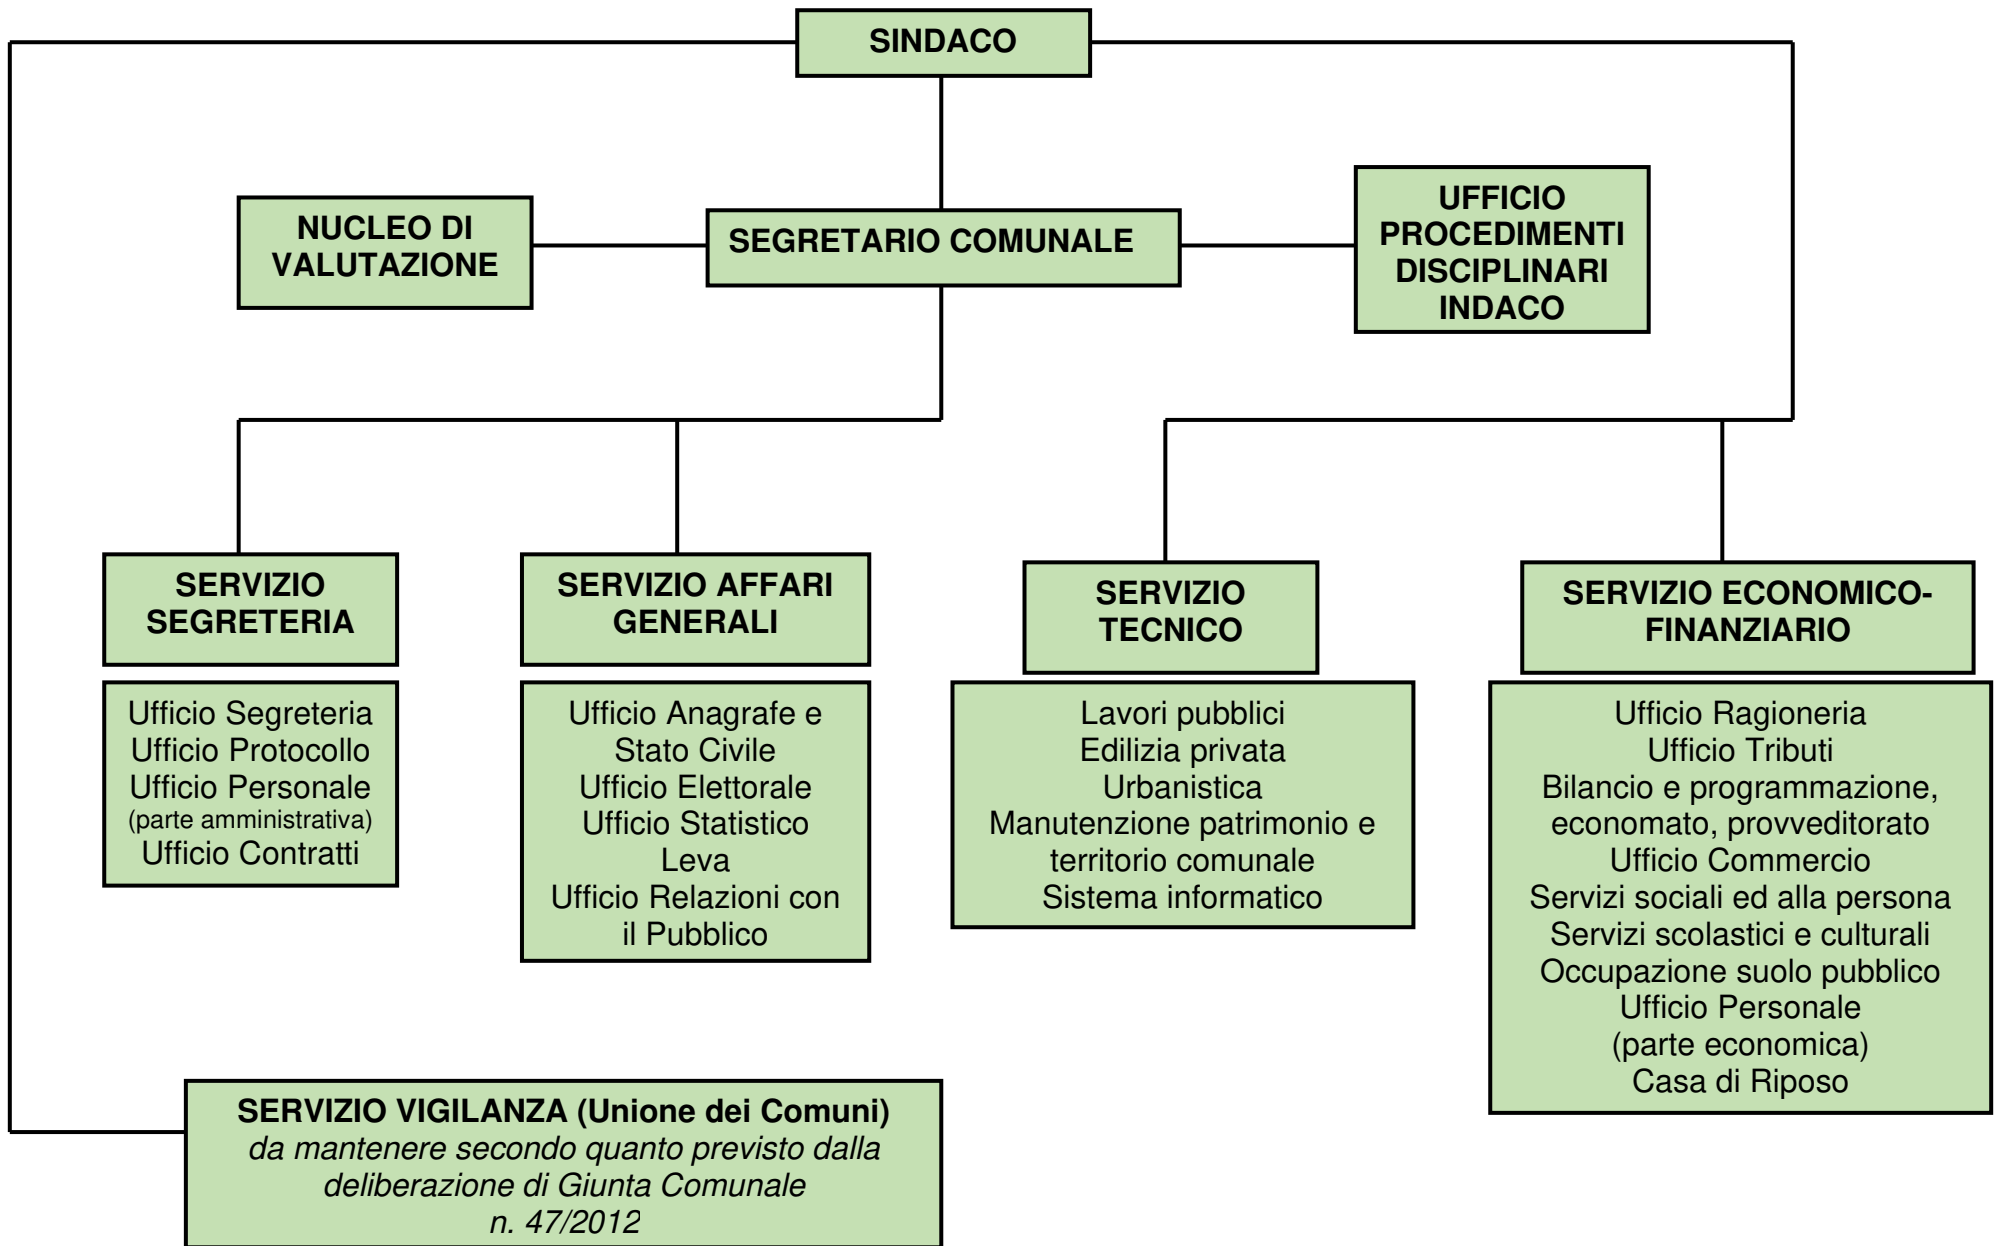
SINDACO

NUCLEO DI VALUTAZIONE

SEGRETARIO COMUNALE

UFFICIO PROCEDIMENTI DISCIPLINARI INDACO

SERVIZIO SEGRETERIA

Ufficio Segreteria
Ufficio Protocollo
Ufficio Personale
(parte amministrativa)
Ufficio Contratti

SERVIZIO AFFARI GENERALI

Ufficio Anagrafe e Stato Civile
Ufficio Elettorale
Ufficio Statistico
Leva
Ufficio Relazioni con il Pubblico

SERVIZIO TECNICO

Lavori pubblici
Edilizia privata
Urbanistica
Manutenzione patrimonio e territorio comunale
Sistema informatico

SERVIZIO ECONOMICO-FINANZIARIO

Ufficio Ragioneria
Ufficio Tributi
Bilancio e programmazione, economato, provveditorato
Ufficio Commercio
Servizi sociali ed alla persona
Servizi scolastici e culturali
Occupazione suolo pubblico
Ufficio Personale
(parte economica)
Casa di Riposo

SERVIZIO VIGILANZA (Unione dei Comuni)
*da mantenere secondo quanto previsto dalla deliberazione di Giunta Comunale n. 47/2012*